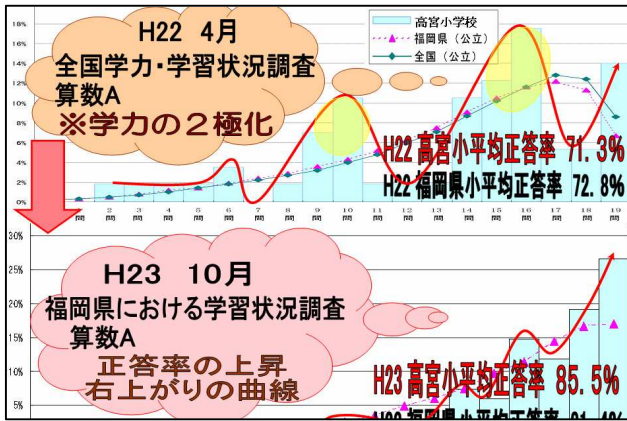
H22 4月
全国学力・学習状況調査
算数A
※学力の2極化

高宮小学校
福岡県（公立）
全国（公立）

18%
16%
14%
12%
10%
8%
6%
4%
2%
0%

2問
3問
4問
5問
6問
7問
8問
9問
10問
11問
12問
13問
14問
15問
16問
17問
18問
19問

H22 高宮小平均正答率 71.3%
H22 福岡県小平均正答率 72.8%

H23 10月
福岡県における学習状況調査
算数A
正答率の上昇
右上がりの曲線

30%
25%
20%
15%
10%
5%

H23 高宮小平均正答率 85.5%
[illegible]